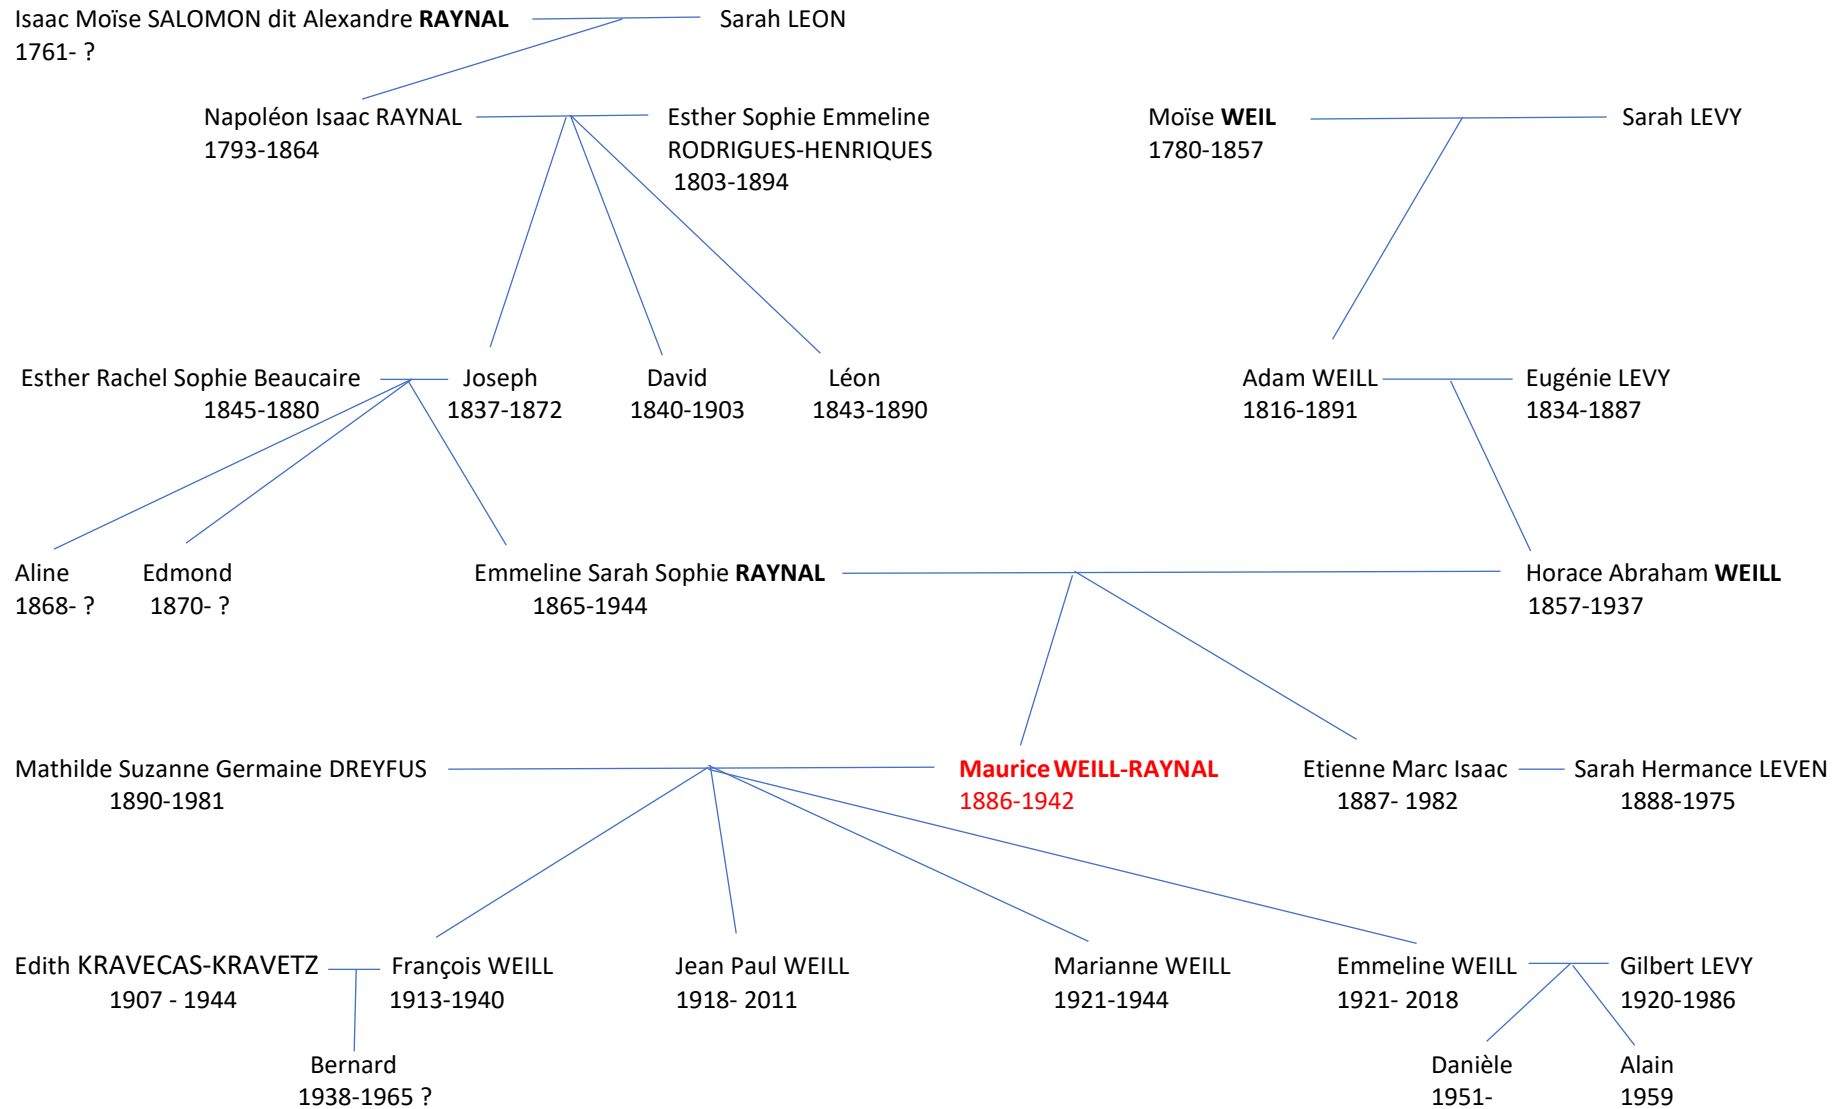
Isaac Moïse SALOMON dit Alexandre **RAYNAL**
1761- ?

Sarah LEON

Napoléon Isaac RAYNAL
1793-1864

Esther Sophie Emmeline
RODRIGUES-HENRIQUES
1803-1894

Moïse **WEIL**
1780-1857

Sarah LEVY

Esther Rachel Sophie Beaucaire
1845-1880

Joseph
1837-1872

David
1840-1903

Léon
1843-1890

Adam WEILL
1816-1891

Eugénie LEVY
1834-1887

Aline
1868- ?

Edmond
1870- ?

Emmeline Sarah Sophie **RAYNAL**
1865-1944

Horace Abraham **WEILL**
1857-1937

Mathilde Suzanne Germaine DREYFUS
1890-1981

**Maurice WEILL-RAYNAL**
1886-1942

Etienne Marc Isaac
1887- 1982

Sarah Hermance LEVEN
1888-1975

Edith KRAVECAS-KRAVETZ
1907 - 1944

François WEILL
1913-1940

Jean Paul WEILL
1918- 2011

Marianne WEILL
1921-1944

Emmeline WEILL
1921- 2018

Gilbert LEVY
1920-1986

Bernard
1938-1965 ?

Danièle
1951-

Alain
1959